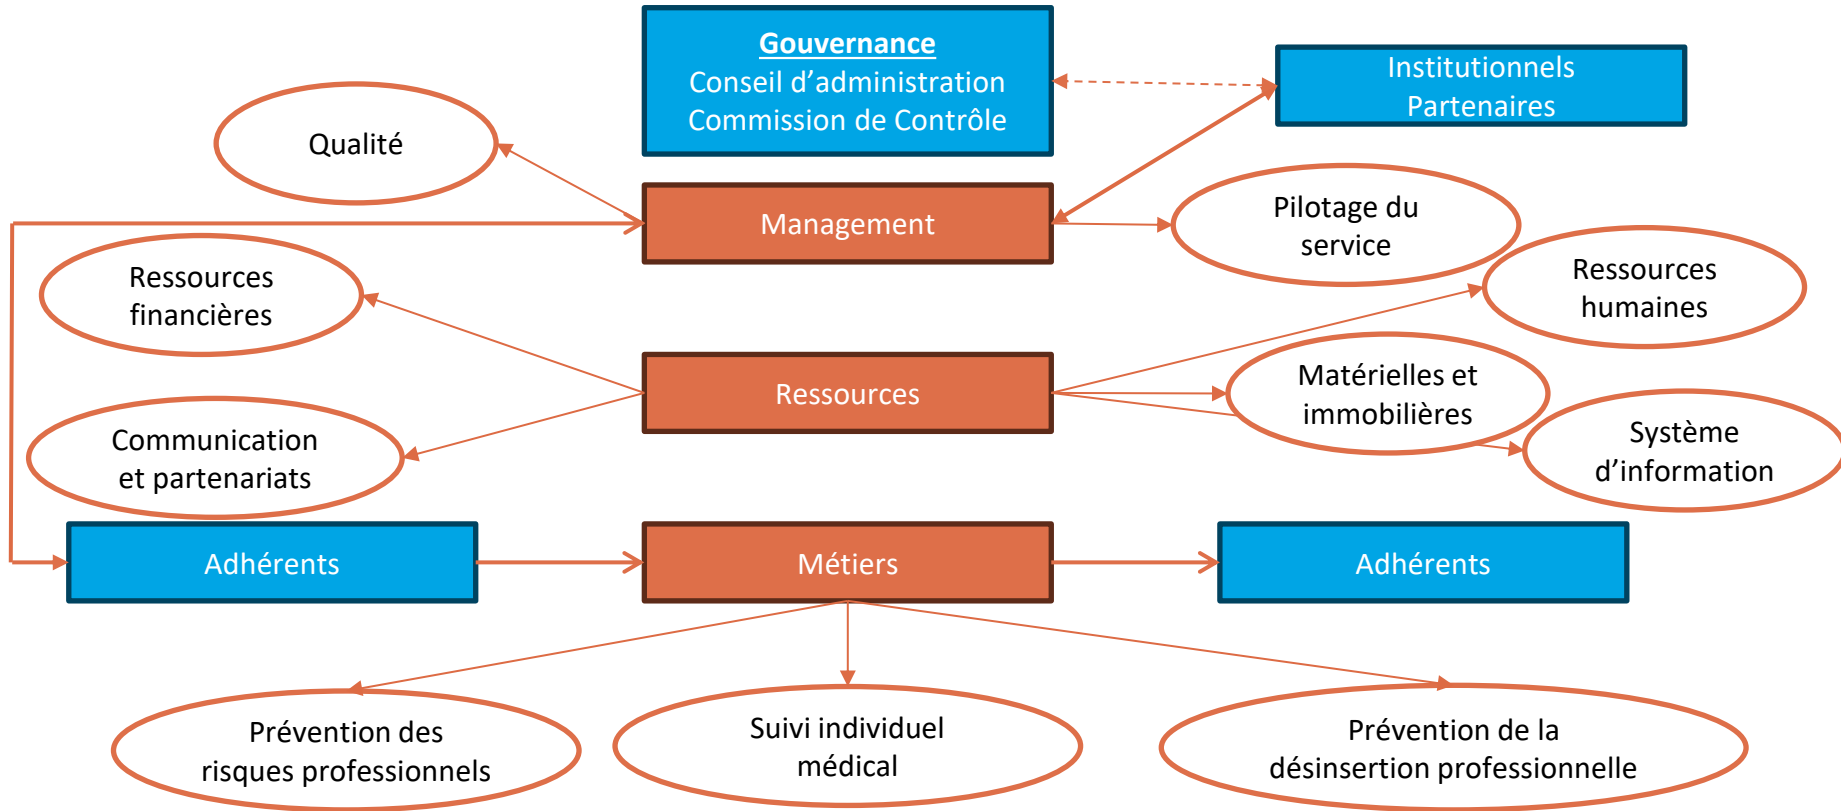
Gouvernance
Conseil d’administration
Commission de Contrôle

Institutionnels
Partenaires

Qualité

Management

Pilotage du service

Ressources financières

Ressources humaines

Ressources

Matérielles et immobilières

Communication et partenariats

Système d’information

Adhérents

Métiers

Adhérents

Prévention des risques professionnels

Suivi individuel médical

Prévention de la désinsertion professionnelle